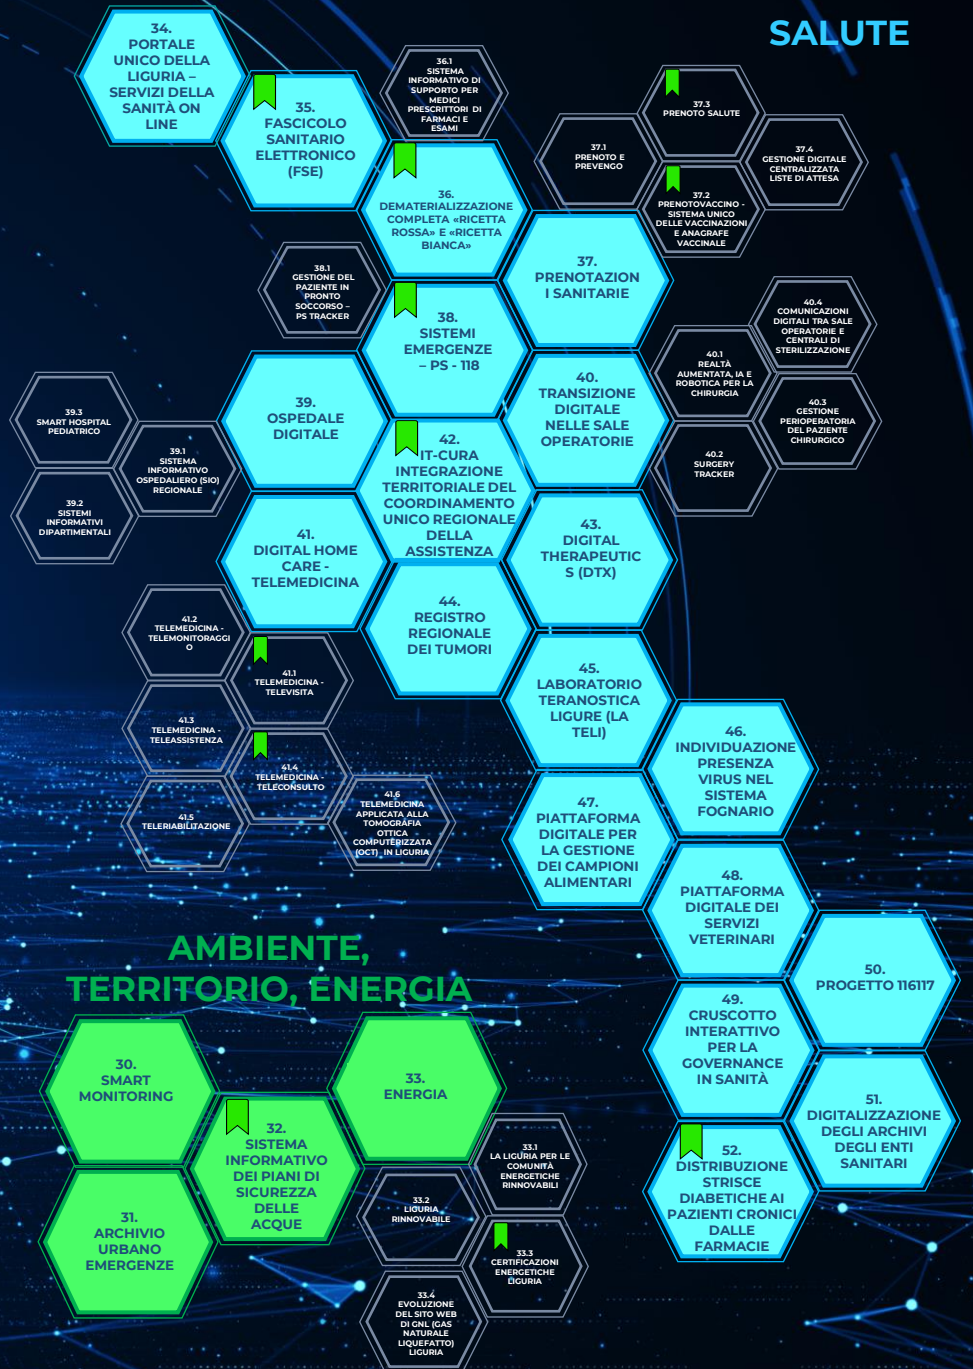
SALUTE

34. PORTALE UNICO DELLA LIGURIA – SERVIZI DELLA SANITÀ ON LINE

35. FASCICOLO SANITARIO ELETTRONICO (FSE)

36.1 SISTEMA INFORMATIVO DI SUPPORTO PER MEDICI PRESCRITTORI DI FARMACI E ESAMI

36. DEMATERIALIZZAZIONE COMPLETA «RICETTA ROSSA» E «RICETTA BIANCA»

37.3 PRENOTO SALUTE

37.1 PRENOTO E PREVENGO

37.2 PRENOTOVACCINO - SISTEMA UNICO DELLE VACCINAZIONI E ANAGRAFE VACCINALE

37.4 GESTIONE DIGITALE CENTRALIZZATA LISTE DI ATTESA

37. PRENOTAZIONI SANITARIE

38.1 GESTIONE DEL PAZIENTE IN PRONTO SOCCORSO - PS TRACKER

38. SISTEMI EMERGENZE – PS - 118

40.4 COMUNICAZIONI DIGITALI TRA SALE OPERATORIE E CENTRALI DI STERILIZZAZIONE

40.1 REALTÀ AUMENTATA, IA E ROBOTICA PER LA CHIRURGIA

40.3 GESTIONE PERIOPERATORIA DEL PAZIENTE CHIRURGICO

40.2 SURGERY TRACKER

40. TRANSIZIONE DIGITALE NELLE SALE OPERATORIE

39.3 SMART HOSPITAL PEDIATRICO

39.1 SISTEMA INFORMATIVO OSPEDALIERO (SIO) REGIONALE

39.2 SISTEMI INFORMATIVI DIPARTIMENTALI

39. OSPEDALE DIGITALE

42. IT-CURA INTEGRAZIONE TERRITORIALE DEL COORDINAMENTO UNICO REGIONALE DELLA ASSISTENZA

43. DIGITAL THERAPEUTICS (DTX)

41. DIGITAL HOME CARE - TELEMEDICINA

44. REGISTRO REGIONALE DEI TUMORI

41.2 TELEMEDICINA - TELEMONITORAGGIO

41.1 TELEMEDICINA - TELEVISITA

41.3 TELEMEDICINA - TELEASSISTENZA

41.4 TELEMEDICINA - TELECONSULTO

41.5 TELERIABILITAZIONE

41.6 TELEMEDICINA APPLICATA ALLA TOMOGRAFIA OTTICA COMPUTERIZZATA (OCT) IN LIGURIA

45. LABORATORIO TERANOSTICA LIGURE (LA TELI)

46. INDIVIDUAZIONE PRESENZA VIRUS NEL SISTEMA FOGNARIO

47. PIATTAFORMA DIGITALE PER LA GESTIONE DEI CAMPIONI ALIMENTARI

48. PIATTAFORMA DIGITALE DEI SERVIZI VETERINARI

50. PROGETTO 116117

49. CRUSCOTTO INTERATTIVO PER LA GOVERNANCE IN SANITÀ

51. DIGITALIZZAZIONE DEGLI ARCHIVI DEGLI ENTI SANITARI

52. DISTRIBUZIONE STRISCE DIABETICHE AI PAZIENTI CRONICI DALLE FARMACIE

AMBIENTE, TERRITORIO, ENERGIA

30. SMART MONITORING

33. ENERGIA

32. SISTEMA INFORMATIVO DEI PIANI DI SICUREZZA DELLE ACQUE

33.1 LA LIGURIA PER LE COMUNITÀ ENERGETICHE RINNOVABILI

31. ARCHIVIO URBANO EMERGENZE

33.2 LIGURIA RINNOVABILE

33.3 CERTIFICAZIONI ENERGETICHE LIGURIA

33.4 EVOLUZIONE DEL SITO WEB DI GNL (GAS NATURALE LIQUEFATTO) LIGURIA